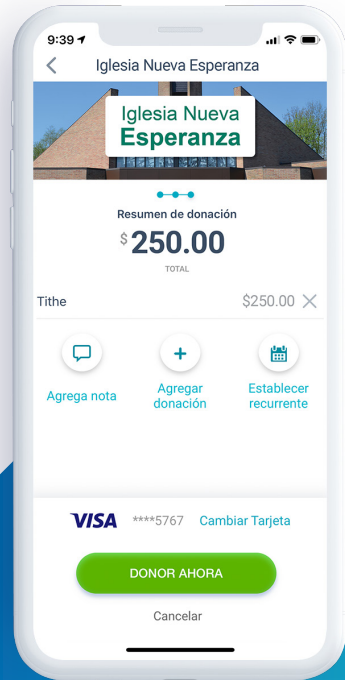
9:39

Iglesia Nueva Esperanza

Iglesia Nueva Esperanza

Resumen de donación

$250.00

TOTAL

Tithe $250.00

Agrega nota

Agregar donación

Establecer recurrente

VISA ****5767 Cambiar Tarjeta

DONOR AHORA

Cancelar